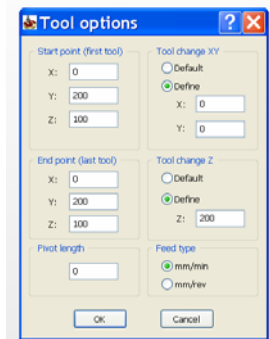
Tool options

Start point (first tool)
X: 0
Y: 200
Z: 100

Tool change XY
Default
Define
X: 0
Y: 0

End point (last tool)
X: 0
Y: 200
Z: 100

Tool change Z
Default
Define
Z: 200

Pivot length
0

Feed type
mm/min
mm/rev

OK
Cancel